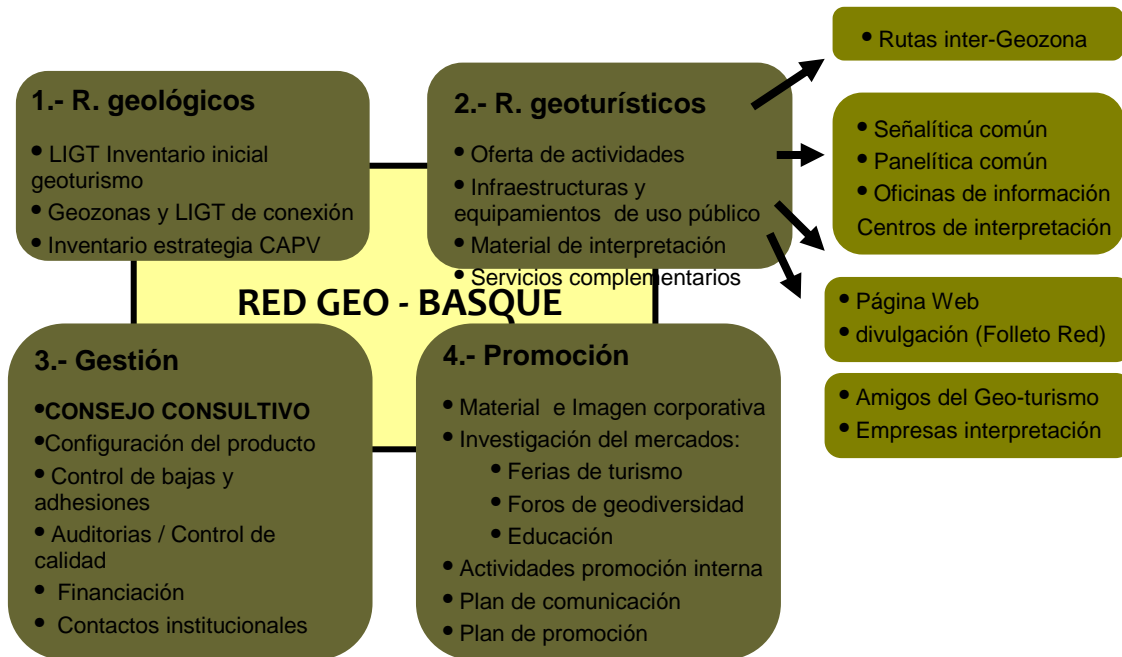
1.- R. geológicos

• LIGT Inventario inicial geoturismo
• Geozonas y LIGT de conexión
• Inventario estrategia CAPV

2.- R. geoturísticos

• Oferta de actividades
• Infraestructuras y equipamientos de uso público
• Material de interpretación
• Servicios complementarios

• Rutas inter-Geozona

• Señalítica común
• Panelítica común
• Oficinas de información
Centros de interpretación

• Página Web
• divulgación (Folleto Red)

• Amigos del Geo-turismo
• Empresas interpretación

RED GEO - BASQUE

3.- Gestión

•CONSEJO CONSULTIVO
•Configuración del producto
• Control de bajas y adhesiones
• Auditorias / Control de calidad
• Financiación
• Contactos institucionales

4.- Promoción

• Material e Imagen corporativa
• Investigación del mercados:
• Ferias de turismo
• Foros de geodiversidad
• Educación
• Actividades promoción interna
• Plan de comunicación
• Plan de promoción